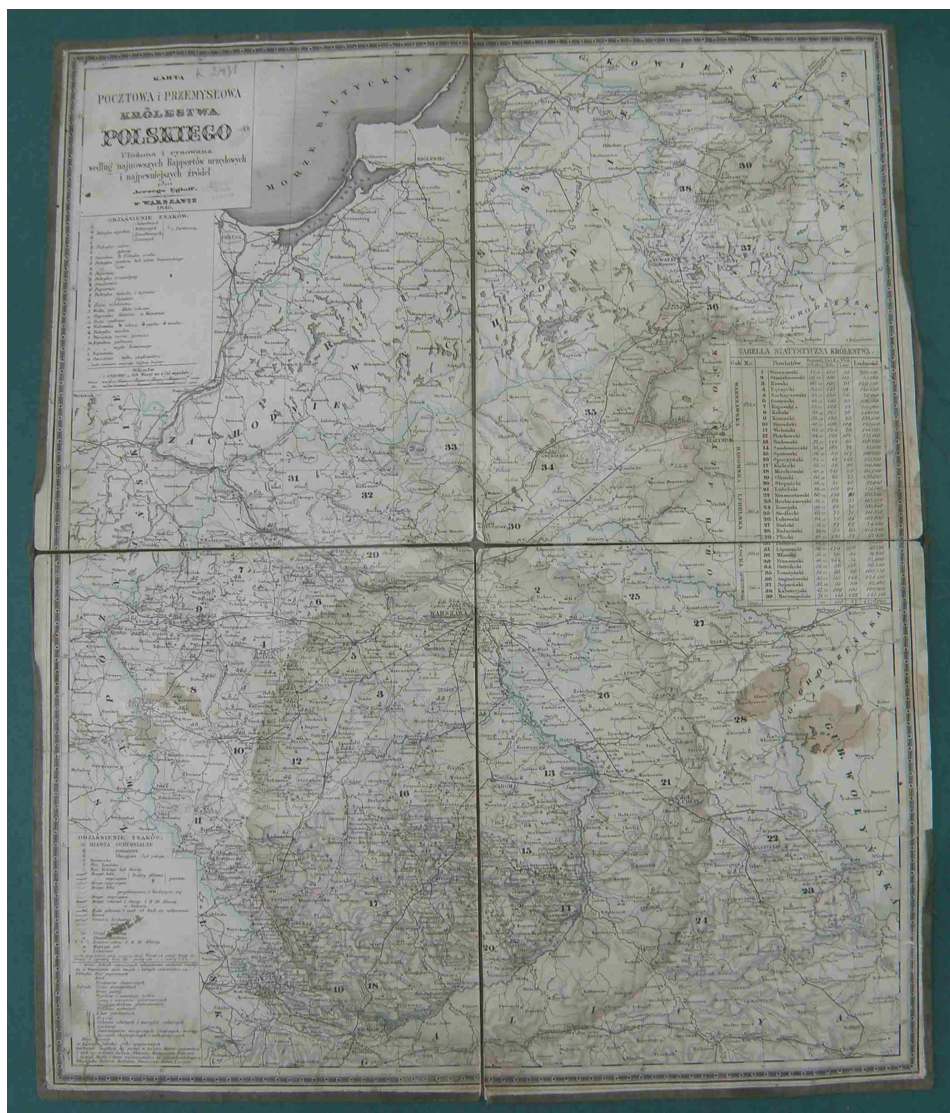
K 2431

KARTA
POCZTOWA i PRZEMYSŁOWA
KRÓLESTWA
POLSKIEGO
Ułożona i sprowadzona
według najnowszych Rapportów urzędowych
i najpewniejszych źródeł
przez
Jerzego Ugloff
W WARSZAWIE
1846.

MORZE BAŁTYCKIE

OBJAŚNIENIE ZNAKÓW.

OBJAŚNIENIE ZNAKÓW.

TABELLA STATYSTYCZNA KRÓLESTWA.

| L. | Powiaty |
|---|---|
| 1 | Warszawski |
| 2 | Stanisławowski |
| 3 | Rawski |
| 4 | Łęczycki |
| 5 | Sochaczewski |
| 6 | Gostyński |
| 7 | Kujawski |
| 8 | Kaliski |
| 9 | Koniński |
| 10 | Sieradzki |
| 11 | Wieluński |
| 12 | Piotrkowski |
| 13 | Radomski |
| 14 | Sandomierski |
| 15 | Opatowski |
| 16 | Opoczyński |
| 17 | Kielecki |
| 18 | Miechowski |
| 19 | Olkuski |
| 20 | Stopnicki |
| 21 | Lubelski |
| 22 | Krasnostawski |
| 23 | Hrubieszowski |
| 24 | Zamojski |
| 25 | Siedlecki |
| 26 | Łukowski |
| 27 | Bialski |
| 28 | Radzyński |
| 29 | Płocki |
| 31 | Lipnowski |
| 32 | Mławski |
| 33 | Przasnyski |
| 34 | Ostrołęcki |
| 35 | Łomżyński |
| 36 | Augustowski |
| 37 | Sejneński |
| 38 | Kalwaryjski |
| 39 | Maryampolski |

WARSZAWA

1 2 3 4 5 6 7 8 9 10 11 12 13 14 15 16 17 18 19 20 21 22 23 24 25 26 27 28 29 30 31 32 33 34 35 36 37 38 39

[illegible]